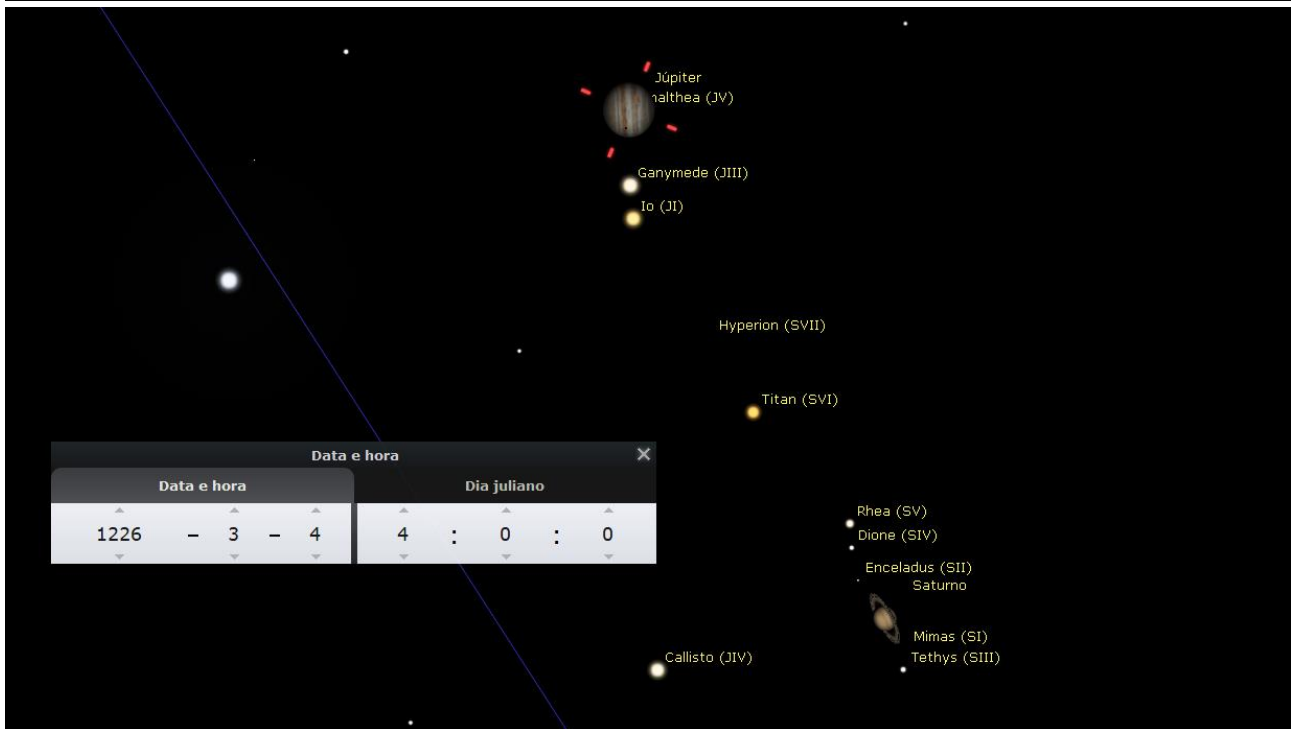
Júpiter
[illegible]althea (JV)
Ganymede (JIII)
Io (JI)
Hyperion (SVII)
Titan (SVI)
Data e hora
Data e hora
Dia juliano
1226 – 3 – 4
4 : 0 : 0
Rhea (SV)
Dione (SIV)
Enceladus (SII)
Saturno
Mimas (SI)
Tethys (SIII)
Callisto (JIV)